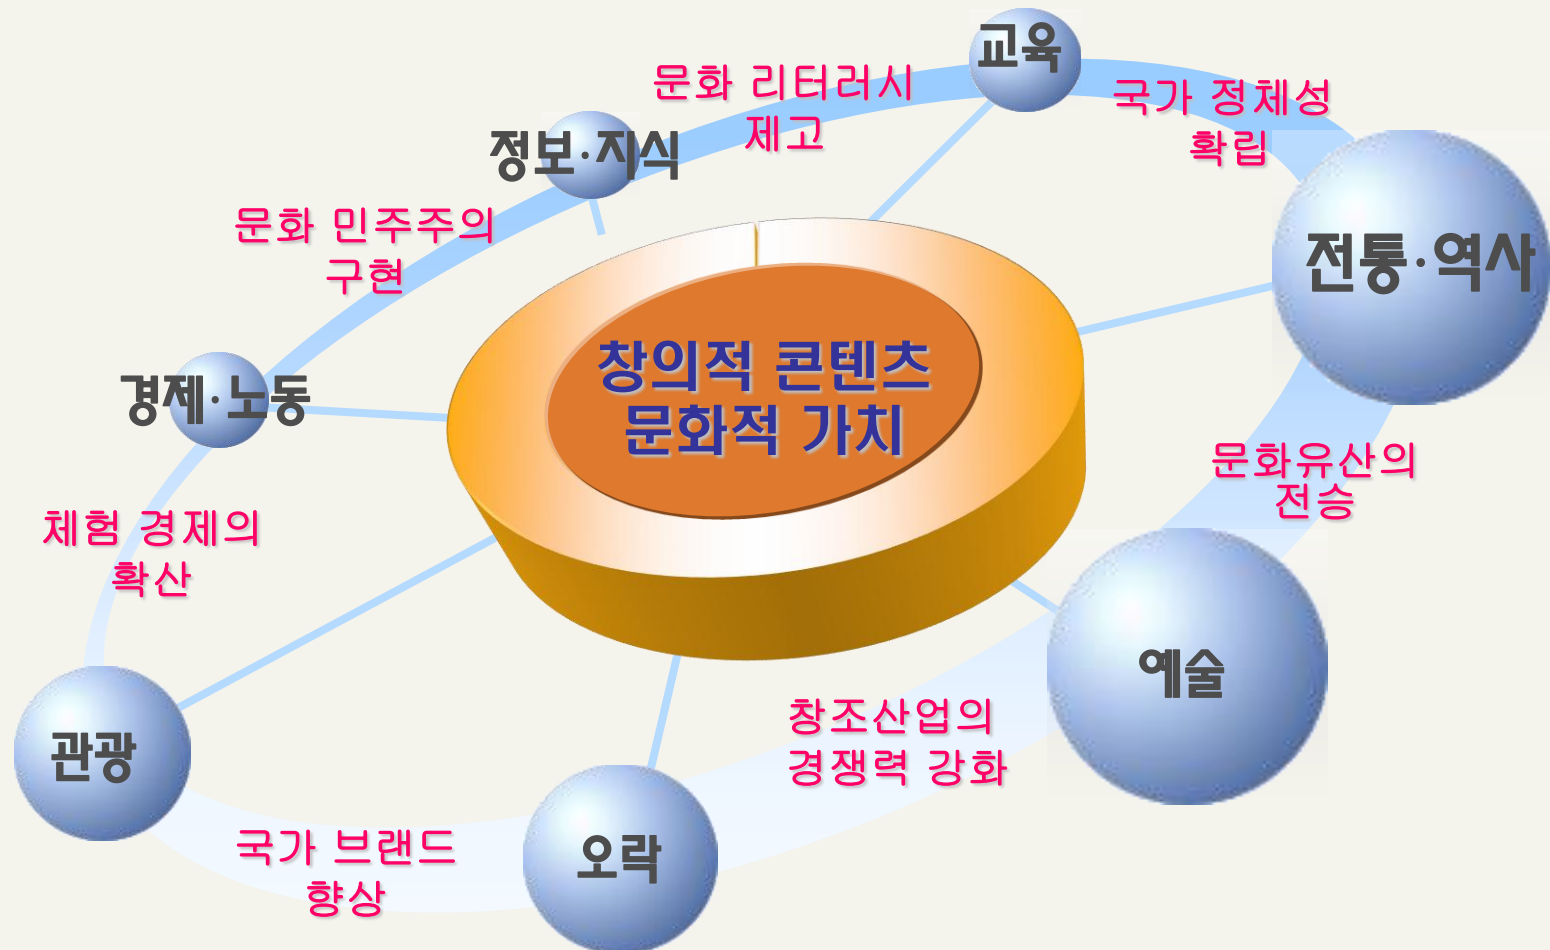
교육

문화 리터러시 제고

국가 정체성 확립

정보·지식

전통·역사

문화 민주주의 구현

창의적 콘텐츠 문화적 가치

경제·노동

문화유산의 전승

체험 경제의 확산

예술

창조산업의 경쟁력 강화

관광

오락

국가 브랜드 향상